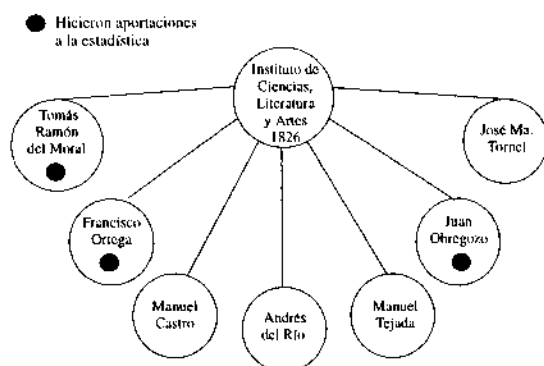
Hicieron aportaciones a la estadística

Instituto de Ciencias, Literatura y Artes 1826

Tomás Ramón del Moral

José Ma. Tornel

Francisco Ortega

Juan Ohregozo

Manuel Castro

Andrés del Río

Manuel Tejada